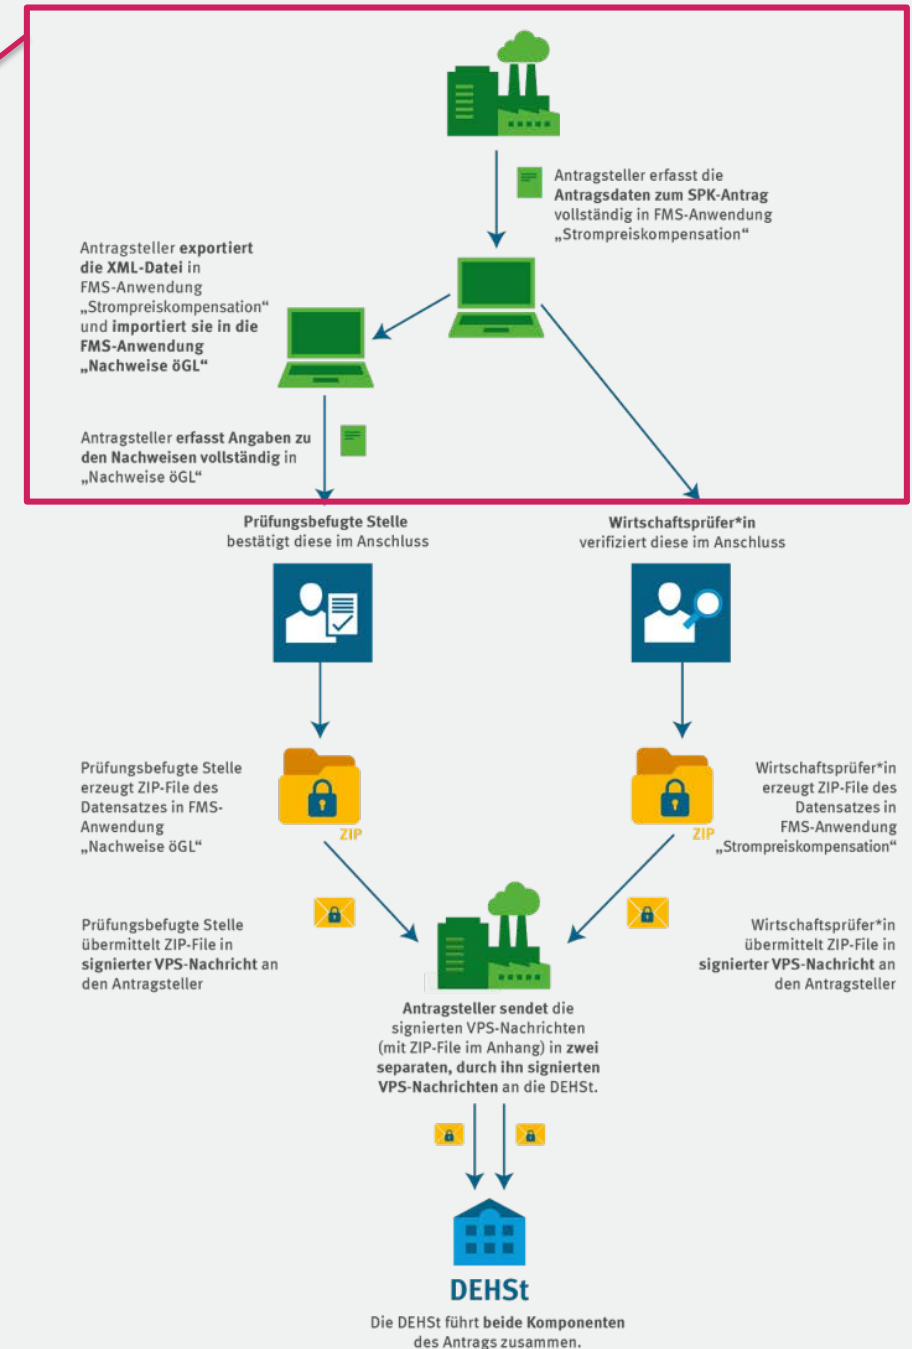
Antragsteller erfasst die Antragsdaten zum SPK-Antrag vollständig in FMS-Anwendung „Strompreiskompensation“

Antragsteller exportiert die XML-Datei in FMS-Anwendung „Strompreiskompensation“ und importiert sie in die FMS-Anwendung „Nachweise öGL“

Antragsteller erfasst Angaben zu den Nachweisen vollständig in „Nachweise öGL“

Prüfungsbefugte Stelle bestätigt diese im Anschluss

Wirtschaftsprüfer*in verifiziert diese im Anschluss

Prüfungsbefugte Stelle erzeugt ZIP-File des Datensatzes in FMS-Anwendung „Nachweise öGL“

ZIP

ZIP

Wirtschaftsprüfer*in erzeugt ZIP-File des Datensatzes in FMS-Anwendung „Strompreiskompensation“

Prüfungsbefugte Stelle übermittelt ZIP-File in signierter VPS-Nachricht an den Antragsteller

Wirtschaftsprüfer*in übermittelt ZIP-File in signierter VPS-Nachricht an den Antragsteller

Antragsteller sendet die signierten VPS-Nachrichten (mit ZIP-File im Anhang) in zwei separaten, durch ihn signierten VPS-Nachrichten an die DEHSt.

DEHSt

Die DEHSt führt beide Komponenten des Antrags zusammen.